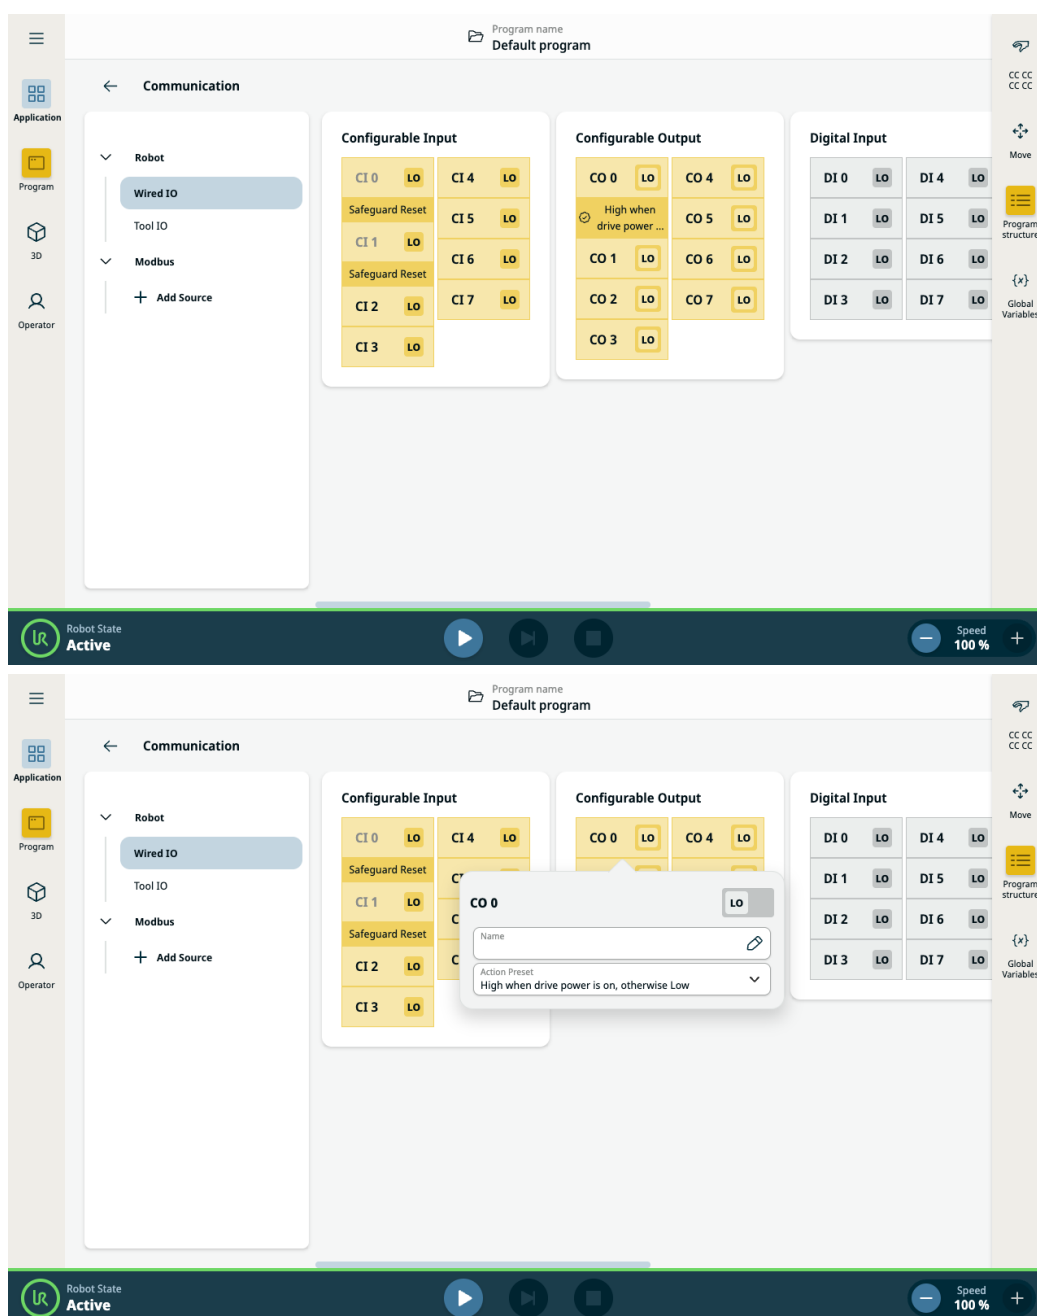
Program name
Default program

Application
Program
3D
Operator

Communication

Robot
Wired IO
Tool IO
Modbus
Add Source

Configurable Input

| CI 0 LO | CI 4 LO |
|---|---|
| Safeguard Reset | CI 5 LO |
| CI 1 LO | CI 6 LO |
| Safeguard Reset | CI 7 LO |
| CI 2 LO | |
| CI 3 LO | |

Configurable Output

| CO 0 LO | CO 4 LO |
|---|---|
| High when drive power ... | CO 5 LO |
| CO 1 LO | CO 6 LO |
| CO 2 LO | CO 7 LO |
| CO 3 LO | |

Digital Input

| DI 0 LO | DI 4 LO |
|---|---|
| DI 1 LO | DI 5 LO |
| DI 2 LO | DI 6 LO |
| DI 3 LO | DI 7 LO |

CC CC
CC CC
Move
Program structure
{x}
Global Variables

Robot State
Active

Speed
100 %

Program name
Default program

Application
Program
3D
Operator

Communication

Robot
Wired IO
Tool IO
Modbus
Add Source

Configurable Input

| CI 0 LO | CI 4 LO |
|---|---|
| Safeguard Reset | C |
| CI 1 LO | C |
| Safeguard Reset | C |
| CI 2 LO | |
| CI 3 LO | |

Configurable Output

CO 0 LO
CO 4 LO

CO 0
LO
Name
Action Preset
High when drive power is on, otherwise Low

Digital Input

| DI 0 LO | DI 4 LO |
|---|---|
| DI 1 LO | DI 5 LO |
| DI 2 LO | DI 6 LO |
| DI 3 LO | DI 7 LO |

CC CC
CC CC
Move
Program structure
{x}
Global Variables

Robot State
Active

Speed
100 %